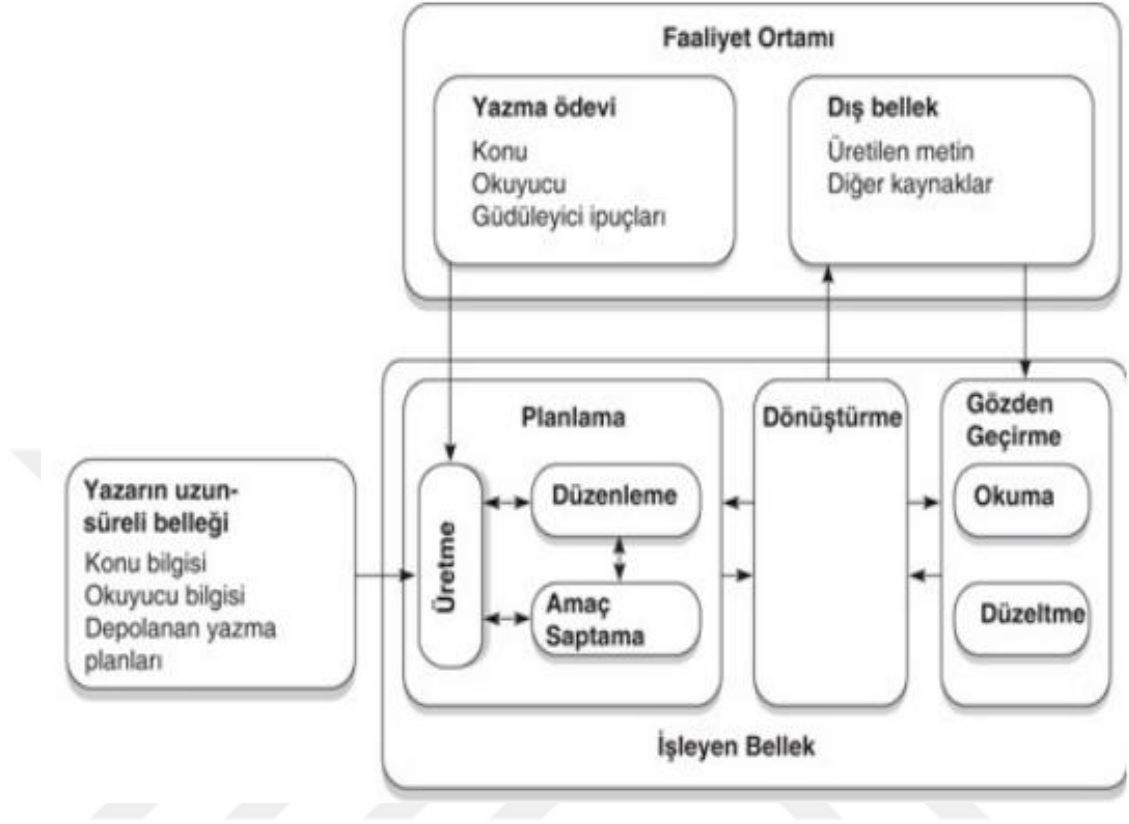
Faaliyet Ortamı

Yazma ödevi
Konu
Okuyucu
Güdüleyici ipuçları

Dış bellek
Üretilen metin
Diğer kaynaklar

Yazarın uzunsüreli belleği
Konu bilgisi
Okuyucu bilgisi
Depolanan yazma planları

Planlama
Üretme
Düzenleme
Amaç Saptama

Dönüştürme

Gözden Geçirme
Okuma
Düzeltme

İşleyen Bellek